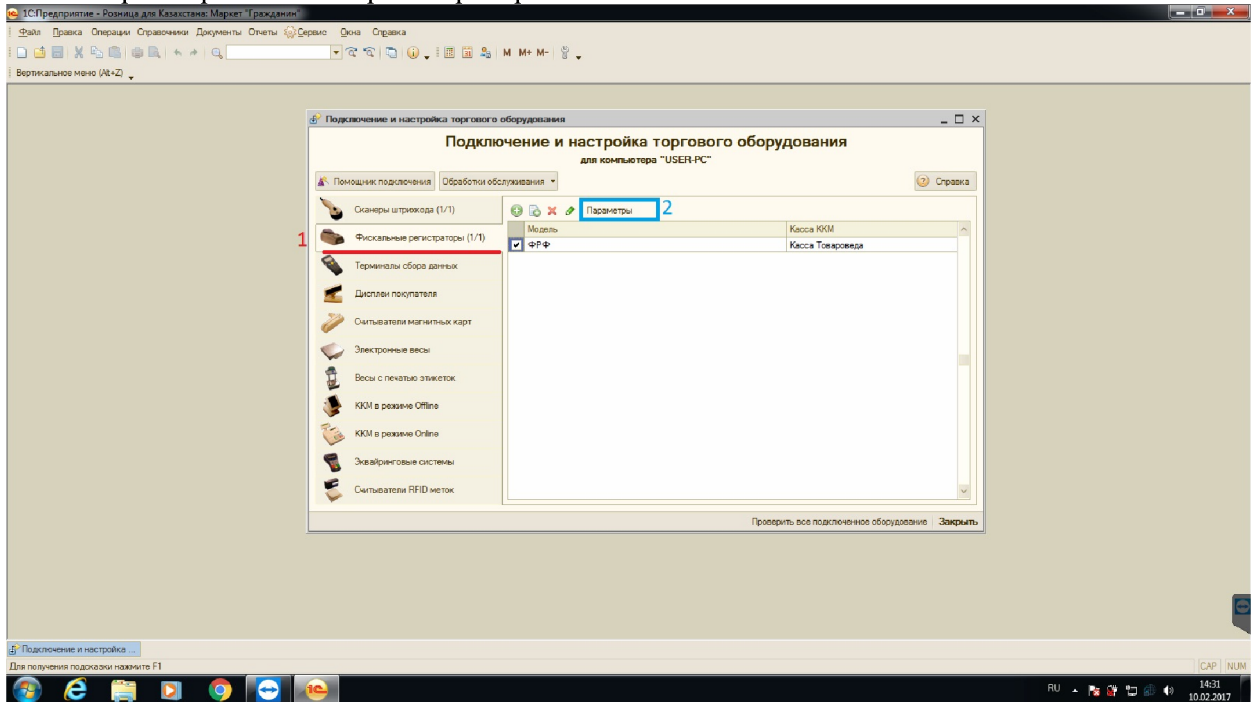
1С:Предприятие - Розница для Казахстана: Маркет "Гражданин"

Файл Правка Операции Справочники Документы Отчеты Сервис Окна Справка

М М+ М-

Вертикальное меню (Alt+Z)

Подключение и настройка торгового оборудования

Подключение и настройка торгового оборудования
для компьютера "USER-PC"

Помощник подключения | Обработки обслуживания | Справка

Сканеры штрихкода (1/1)
Фискальные регистраторы (1/1)
Терминалы сбора данных
Дисплеи покупателя
Считыватели магнитных карт
Электронные весы
Весы с печатью этикеток
ККМ в режиме Offline
ККМ в режиме Online
Эквайринговые системы
Считыватели RFID меток

1

Параметры 2

| Модель | Касса ККМ |
|---|---|
| ФРФ | Касса Товароведа |

Проверить все подключенное оборудование | Закрыть

Подключение и настройка ...

Для получения подсказки нажмите F1

CAP NUM

RU 14:31 10.02.2017